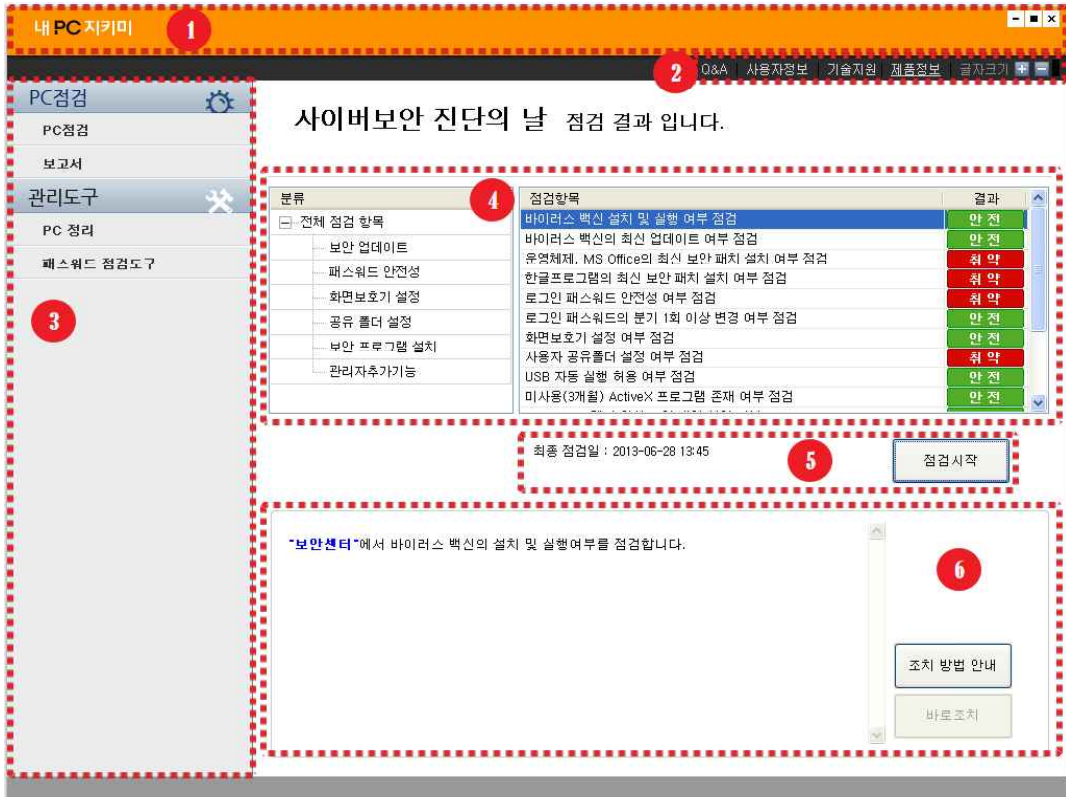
내 PC 지키미

1

Q&A | 사용자정보 | 기술지원 | 제품정보 | 글자크기

2

PC점검

PC점검

보고서

관리도구

PC 정리

패스워드 점검도구

3

사이버보안 진단의 날 점검 결과 입니다.

4

| 분류 |
|---|
| 전체 점검 항목 |
| 보안 업데이트 |
| 패스워드 안전성 |
| 화면보호기 설정 |
| 공유 폴더 설정 |
| 보안 프로그램 설치 |
| 관리자추가기능 |

| 점검항목 | 결과 |
|---|---|
| 바이러스 백신 설치 및 실행 여부 점검 | 안 전 |
| 바이러스 백신의 최신 업데이트 여부 점검 | 안 전 |
| 운영체제, MS Office의 최신 보안 패치 설치 여부 점검 | 취 약 |
| 한글프로그램의 최신 보안 패치 설치 여부 점검 | 취 약 |
| 로그인 패스워드 안전성 여부 점검 | 취 약 |
| 로그인 패스워드의 분기 1회 이상 변경 여부 점검 | 안 전 |
| 화면보호기 설정 여부 점검 | 안 전 |
| 사용자 공유폴더 설정 여부 점검 | 취 약 |
| USB 자동 실행 허용 여부 점검 | 안 전 |
| 미사용(3개월) ActiveX 프로그램 존재 여부 점검 | 안 전 |

최종 점검일 : 2013-06-28 13:45

5

점검시작

"보안센터"에서 바이러스 백신의 설치 및 실행여부를 점검합니다.

6

조치 방법 안내

바로조치